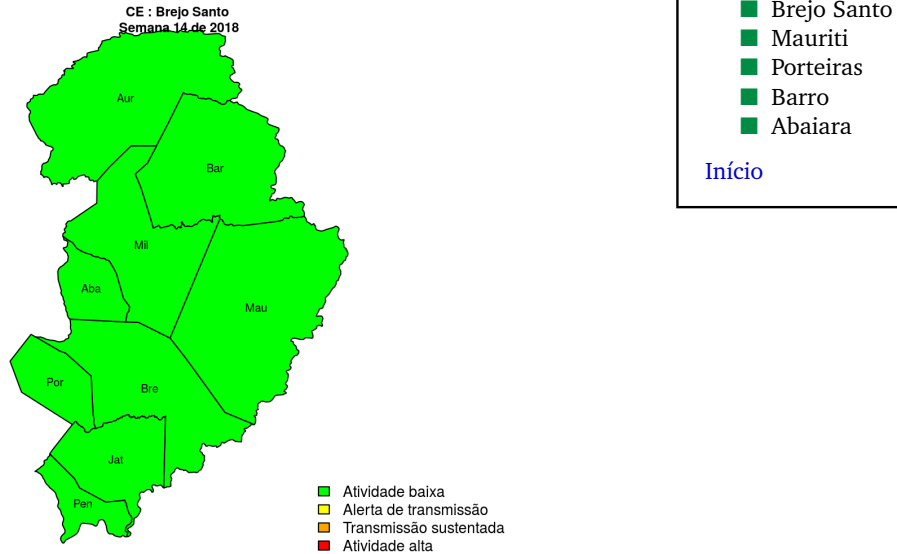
CE : Brejo Santo
Semana 14 de 2018

Aur
Bar
Mil
Aba
Mau
Por
Bre
Jat
Pen

Atividade baixa
Alerta de transmissão
Transmissão sustentada
Atividade alta

Brejo Santo
Mauriti
Porteiras
Barro
Abaiara

Início